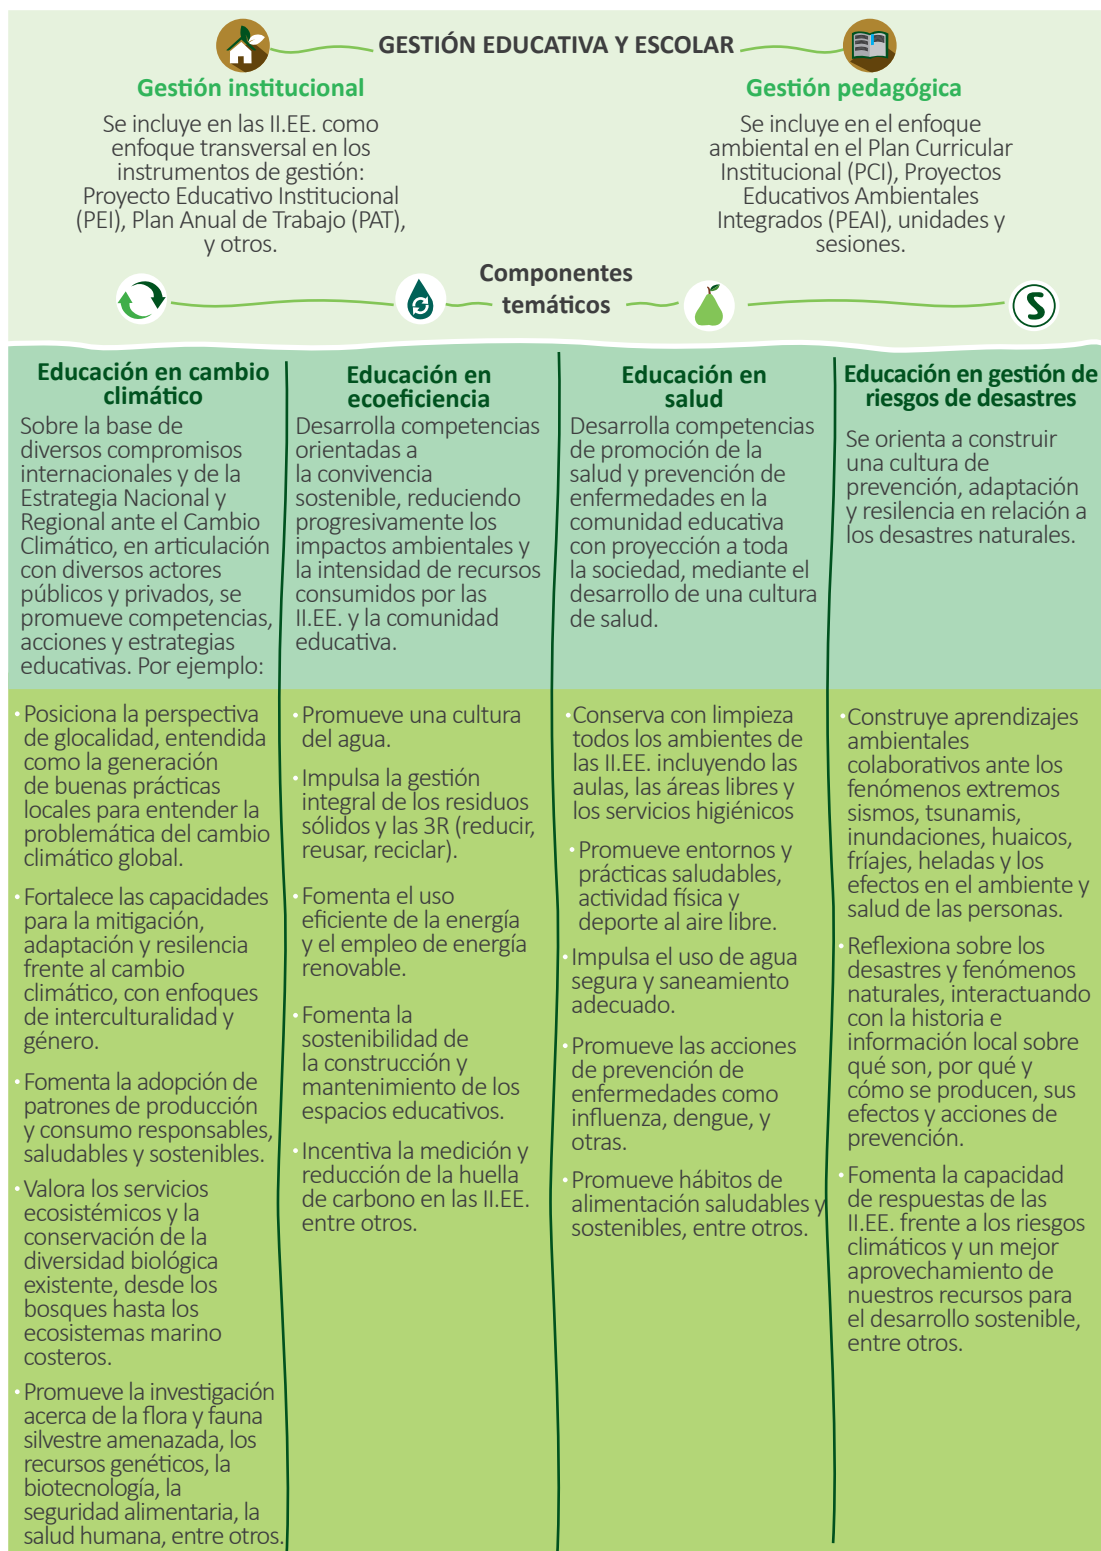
GESTIÓN EDUCATIVA Y ESCOLAR

Gestión institucional

Se incluye en las II.EE. como enfoque transversal en los instrumentos de gestión: Proyecto Educativo Institucional (PEI), Plan Anual de Trabajo (PAT), y otros.

Gestión pedagógica

Se incluye en el enfoque ambiental en el Plan Curricular Institucional (PCI), Proyectos Educativos Ambientales Integrados (PEAI), unidades y sesiones.

Componentes temáticos

Educación en cambio climático

Sobre la base de diversos compromisos internacionales y de la Estrategia Nacional y Regional ante el Cambio Climático, en articulación con diversos actores públicos y privados, se promueve competencias, acciones y estrategias educativas. Por ejemplo:

- Posiciona la perspectiva de glocalidad, entendida como la generación de buenas prácticas locales para entender la problemática del cambio climático global.
- Fortalece las capacidades para la mitigación, adaptación y resilencia frente al cambio climático, con enfoques de interculturalidad y género.
- Fomenta la adopción de patrones de producción y consumo responsables, saludables y sostenibles.
- Valora los servicios ecosistémicos y la conservación de la diversidad biológica existente, desde los bosques hasta los ecosistemas marino costeros.
- Promueve la investigación acerca de la flora y fauna silvestre amenazada, los recursos genéticos, la biotecnología, la seguridad alimentaria, la salud humana, entre otros.

Educación en ecoeficiencia

Desarrolla competencias orientadas a la convivencia sostenible, reduciendo progresivamente los impactos ambientales y la intensidad de recursos consumidos por las II.EE. y la comunidad educativa.

- Promueve una cultura del agua.
- Impulsa la gestión integral de los residuos sólidos y las 3R (reducir, reusar, reciclar).
- Fomenta el uso eficiente de la energía y el empleo de energía renovable.
- Fomenta la sostenibilidad de la construcción y mantenimiento de los espacios educativos.
- Incentiva la medición y reducción de la huella de carbono en las II.EE. entre otros.

Educación en salud

Desarrolla competencias de promoción de la salud y prevención de enfermedades en la comunidad educativa con proyección a toda la sociedad, mediante el desarrollo de una cultura de salud.

- Conserva con limpieza todos los ambientes de las II.EE. incluyendo las aulas, las áreas libres y los servicios higiénicos
- Promueve entornos y prácticas saludables, actividad física y deporte al aire libre.
- Impulsa el uso de agua segura y saneamiento adecuado.
- Promueve las acciones de prevención de enfermedades como influenza, dengue, y otras.
- Promueve hábitos de alimentación saludables y sostenibles, entre otros.

Educación en gestión de riesgos de desastres

Se orienta a construir una cultura de prevención, adaptación y resilencia en relación a los desastres naturales.

- Construye aprendizajes ambientales colaborativos ante los fenómenos extremos sismos, tsunamis, inundaciones, huaicos, fríajes, heladas y los efectos en el ambiente y salud de las personas.
- Reflexiona sobre los desastres y fenómenos naturales, interactuando con la historia e información local sobre qué son, por qué y cómo se producen, sus efectos y acciones de prevención.
- Fomenta la capacidad de respuestas de las II.EE. frente a los riesgos climáticos y un mejor aprovechamiento de nuestros recursos para el desarrollo sostenible, entre otros.